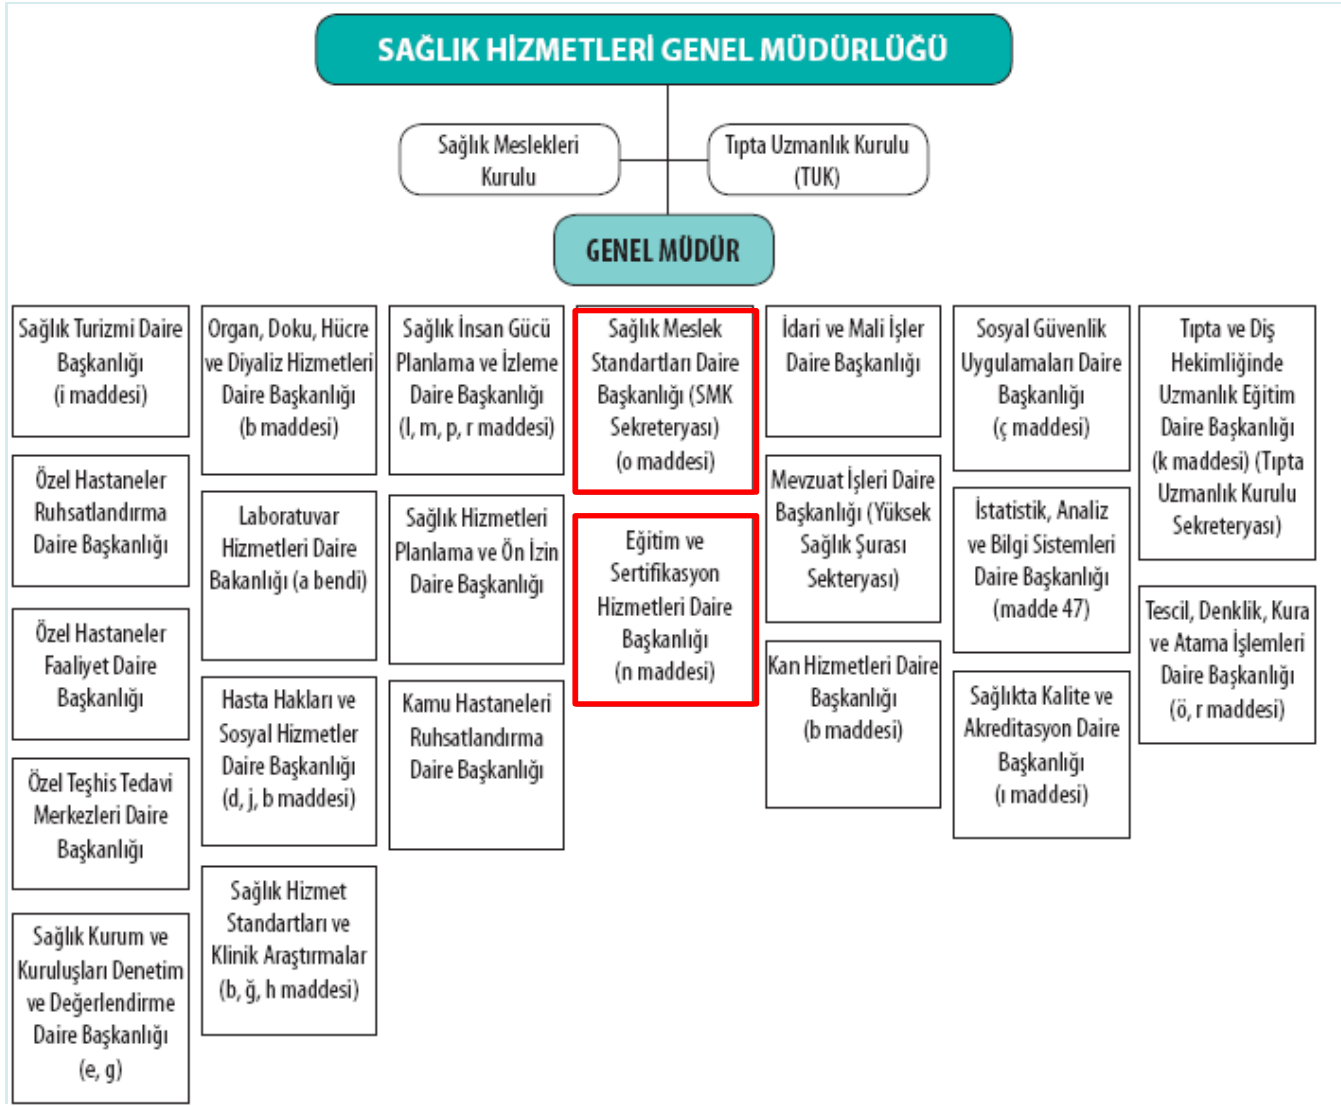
SAĞLIK HİZMETLERİ GENEL MÜDÜRLÜĞÜ

Sağlık Meslekleri Kurulu

Tıpta Uzmanlık Kurulu (TUK)

GENEL MÜDÜR

Sağlık Turizmi Daire Başkanlığı (i maddesi)

Özel Hastaneler Ruhsatlandırma Daire Başkanlığı

Özel Hastaneler Faaliyet Daire Başkanlığı

Özel Teşhis Tedavi Merkezleri Daire Başkanlığı

Sağlık Kurum ve Kuruluşları Denetim ve Değerlendirme Daire Başkanlığı (e, g)

Organ, Doku, Hücre ve Diyaliz Hizmetleri Daire Başkanlığı (b maddesi)

Laboratuvar Hizmetleri Daire Bakanlığı (a bendi)

Hasta Hakları ve Sosyal Hizmetler Daire Başkanlığı (d, j, b maddesi)

Sağlık Hizmet Standartları ve Klinik Araştırmalar (b, ğ, h maddesi)

Sağlık İnsan Gücü Planlama ve İzleme Daire Başkanlığı (l, m, p, r maddesi)

Sağlık Hizmetleri Planlama ve Ön İzin Daire Başkanlığı

Kamu Hastaneleri Ruhsatlandırma Daire Başkanlığı

Sağlık Meslek Standartları Daire Başkanlığı (SMK Sekreteryası) (o maddesi)

Eğitim ve Sertifikasyon Hizmetleri Daire Başkanlığı (n maddesi)

İdari ve Mali İşler Daire Başkanlığı

Mevzuat İşleri Daire Başkanlığı (Yüksek Sağlık Şurası Sekteryası)

Kan Hizmetleri Daire Başkanlığı (b maddesi)

Sosyal Güvenlik Uygulamaları Daire Başkanlığı (ç maddesi)

İstatistik, Analiz ve Bilgi Sistemleri Daire Başkanlığı (madde 47)

Sağlıkta Kalite ve Akreditasyon Daire Başkanlığı (ı maddesi)

Tıpta ve Diş Hekimliğinde Uzmanlık Eğitim Daire Başkanlığı (k maddesi) (Tıpta Uzmanlık Kurulu Sekreteryası)

Tescil, Denklik, Kura ve Atama İşlemleri Daire Başkanlığı (ö, r maddesi)